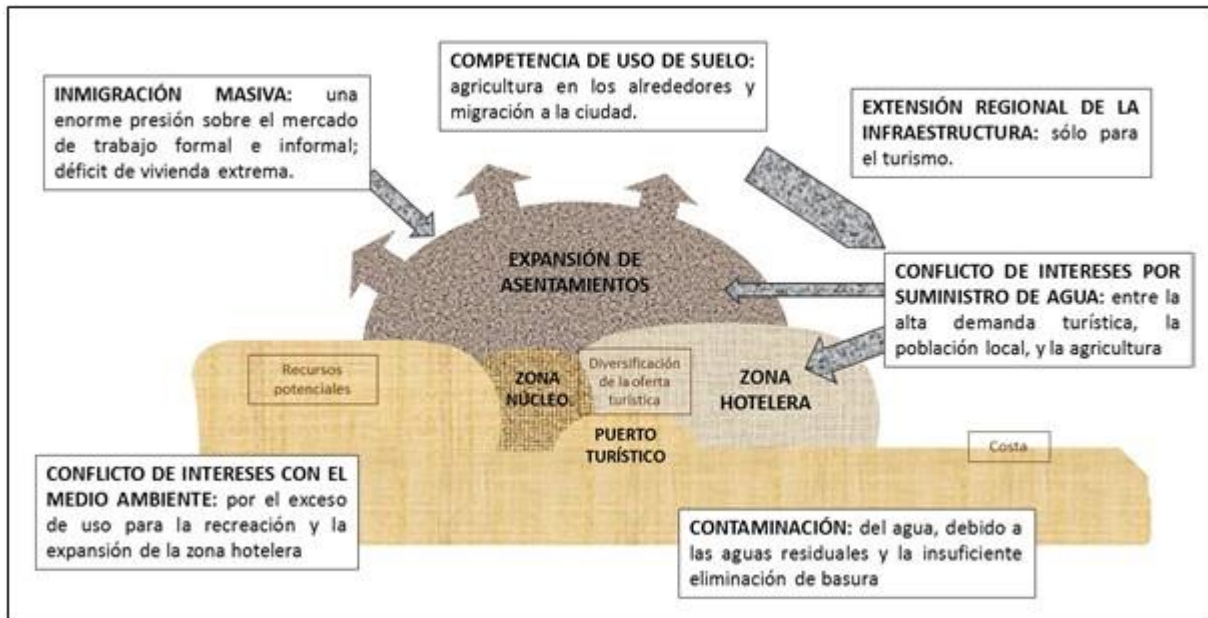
INMIGRACIÓN MASIVA: una enorme presión sobre el mercado de trabajo formal e informal; déficit de vivienda extrema.

COMPETENCIA DE USO DE SUELO: agricultura en los alrededores y migración a la ciudad.

EXTENSIÓN REGIONAL DE LA INFRAESTRUCTURA: sólo para el turismo.

EXPANSIÓN DE ASENTAMIENTOS

CONFLICTO DE INTERESES POR SUMINISTRO DE AGUA: entre la alta demanda turística, la población local, y la agricultura

Recursos potenciales

ZONA NÚCLEO

Diversificación de la oferta turística

ZONA HOTELERA

PUERTO TURÍSTICO

Costa

CONFLICTO DE INTERESES CON EL MEDIO AMBIENTE: por el exceso de uso para la recreación y la expansión de la zona hotelera

CONTAMINACIÓN: del agua, debido a las aguas residuales y la insuficiente eliminación de basura